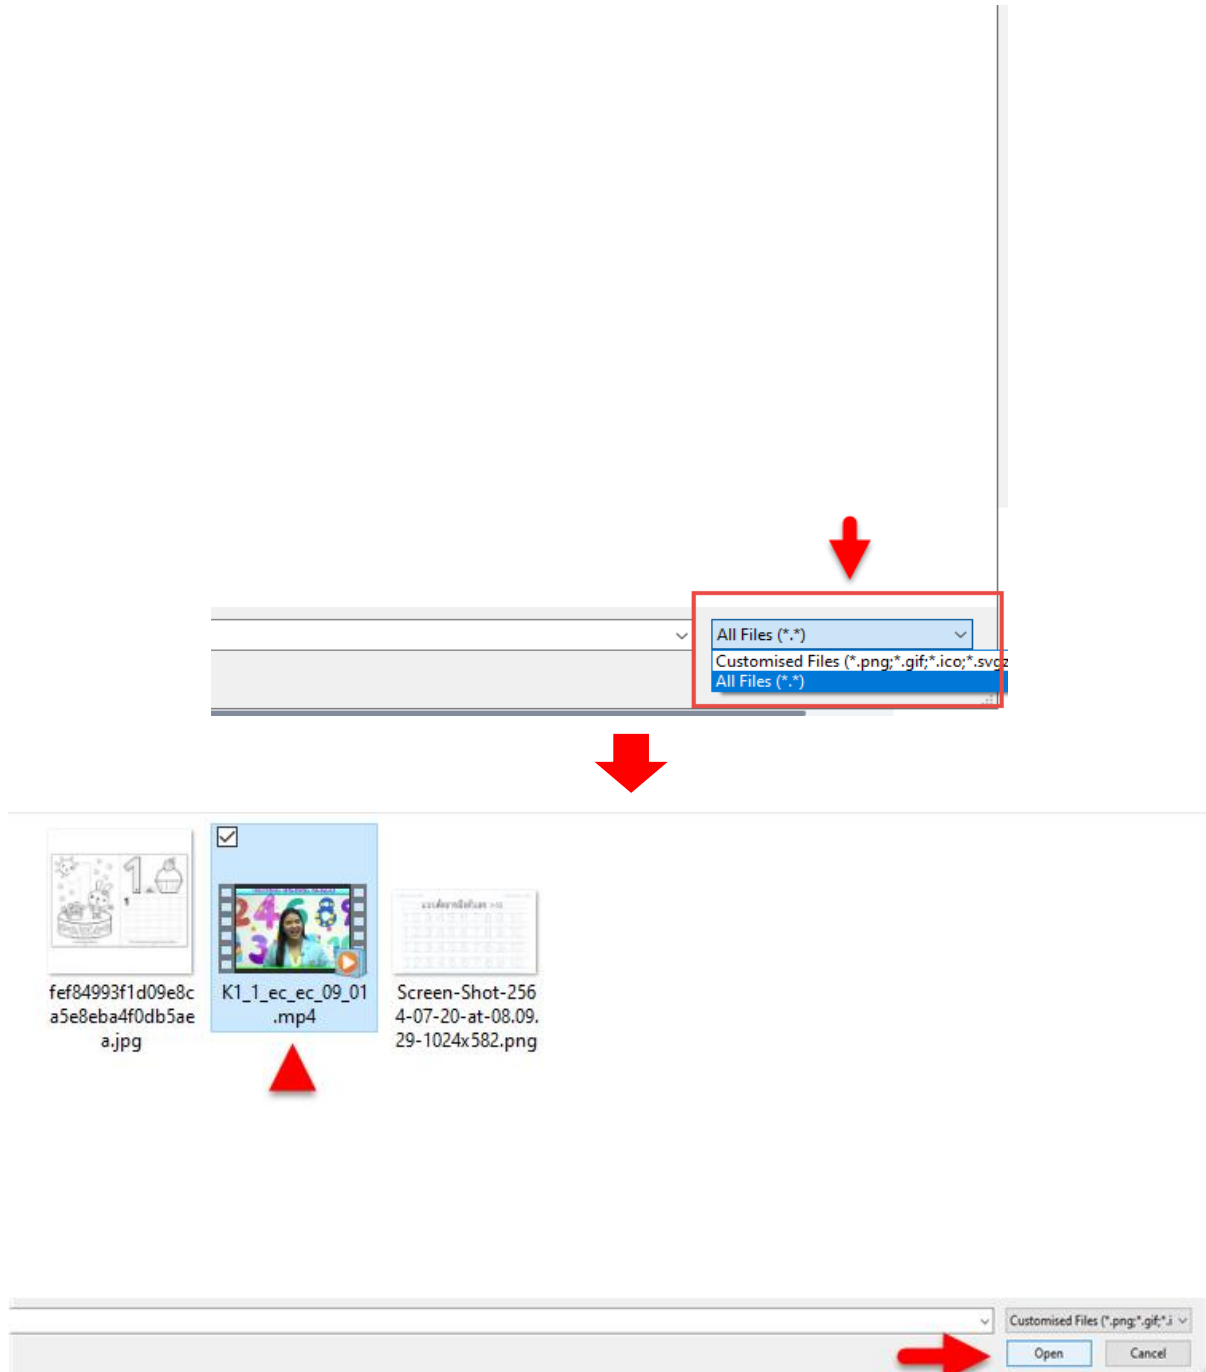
All Files (*.*)

Customised Files (*.png;*.gif;*.ico;*.svg

All Files (*.*)

fef84993f1d09e8ca5e8eba4f0db5aea.jpg

K1_1_ec_ec_09_01.mp4

Screen-Shot-2564-07-20-at-08.09.29-1024x582.png

Customised Files (*.png;*.gif;*.i

Open

Cancel